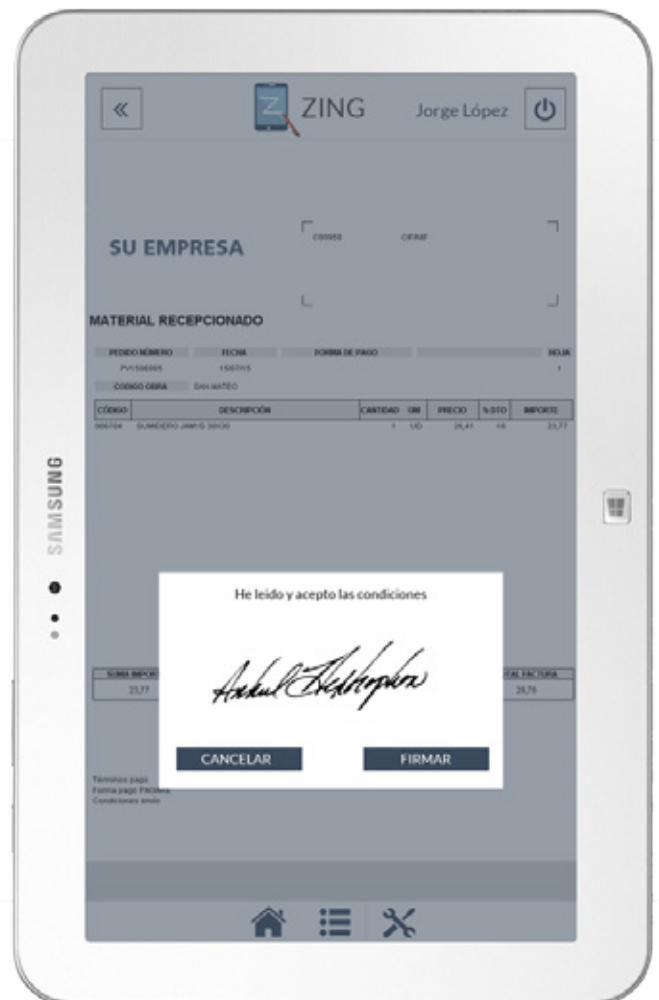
«

ZING

Jorge López

SAMSUNG

SU EMPRESA

C00950

CIF/NIF

MATERIAL RECEPCIONADO

| PEDIDO NÚMERO | FECHA | FORMA DE PAGO | | HOJA |
|---|---|---|---|---|
| PV1500005 | 15/07/15 | | | 1 |

CODIGO OBRA SAN MATEO

| CÓDIGO | DESCRIPCIÓN | CANTIDAD | UM | PRECIO | % DTO | IMPORTE |
|---|---|---|---|---|---|---|
| 006704 | SUMIDERO JAM15 30X30 | 1 | UD | 26,41 | 10 | 23,77 |

| SUMA IMPOR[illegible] | | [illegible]TAL FACTURA |
|---|---|---|
| 23,77 | | 28,76 |

Términos pago
Forma pago PAGARE
Condiciones envío

He leido y acepto las condiciones

CANCELAR

FIRMAR